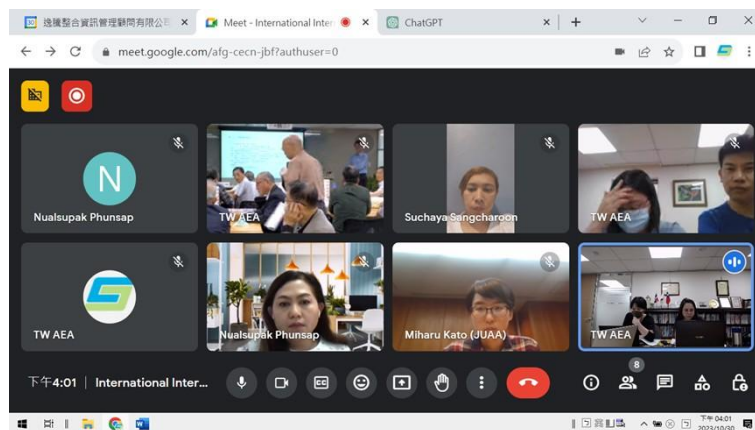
逸獲整合資訊管理顧問有限公司 ×
Meet - International Inter ×
ChatGPT ×
+

meet.google.com/afg-cecn-jbf?authuser=0

N
Nualsupak Phunsap
TW AEA
Suchaya Sangcharoon
TW AEA
TW AEA
Nualsupak Phunsap
Miharu Kato (JUAA)
TW AEA

下午4:01 | International Inter...
8

下午 04:01
2023/10/30